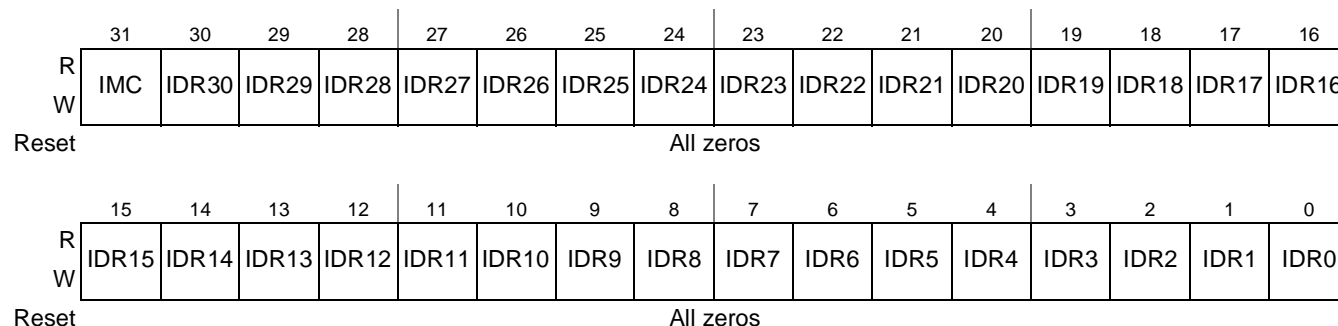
|  | 31 | 30 | 29 | 28 | 27 | 26 | 25 | 24 | 23 | 22 | 21 | 20 | 19 | 18 | 17 | 16 |
|---|---|---|---|---|---|---|---|---|---|---|---|---|---|---|---|---|
| R W | IMC | IDR30 | IDR29 | IDR28 | IDR27 | IDR26 | IDR25 | IDR24 | IDR23 | IDR22 | IDR21 | IDR20 | IDR19 | IDR18 | IDR17 | IDR16 |
| Reset | All zeros | | | | | | | | | | | | | | | |

|  | 15 | 14 | 13 | 12 | 11 | 10 | 9 | 8 | 7 | 6 | 5 | 4 | 3 | 2 | 1 | 0 |
|---|---|---|---|---|---|---|---|---|---|---|---|---|---|---|---|---|
| R W | IDR15 | IDR14 | IDR13 | IDR12 | IDR11 | IDR10 | IDR9 | IDR8 | IDR7 | IDR6 | IDR5 | IDR4 | IDR3 | IDR2 | IDR1 | IDR0 |
| Reset | All zeros | | | | | | | | | | | | | | | |